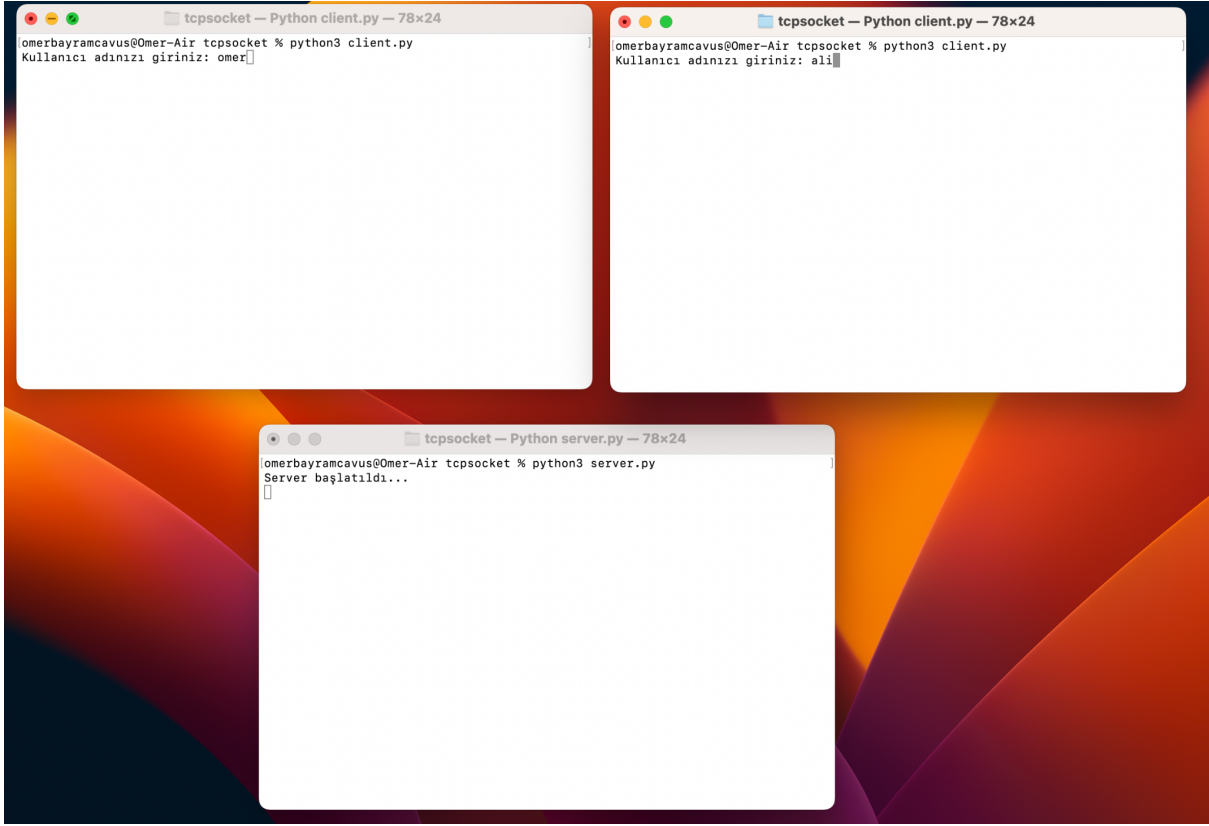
tcpsocket — Python client.py — 78×24

omerbayramcavus@Omer-Air tcpsocket % python3 client.py
Kullanıcı adınızı giriniz: omer

tcpsocket — Python client.py — 78×24

omerbayramcavus@Omer-Air tcpsocket % python3 client.py
Kullanıcı adınızı giriniz: ali

tcpsocket — Python server.py — 78×24

omerbayramcavus@Omer-Air tcpsocket % python3 server.py
Server başlatıldı...